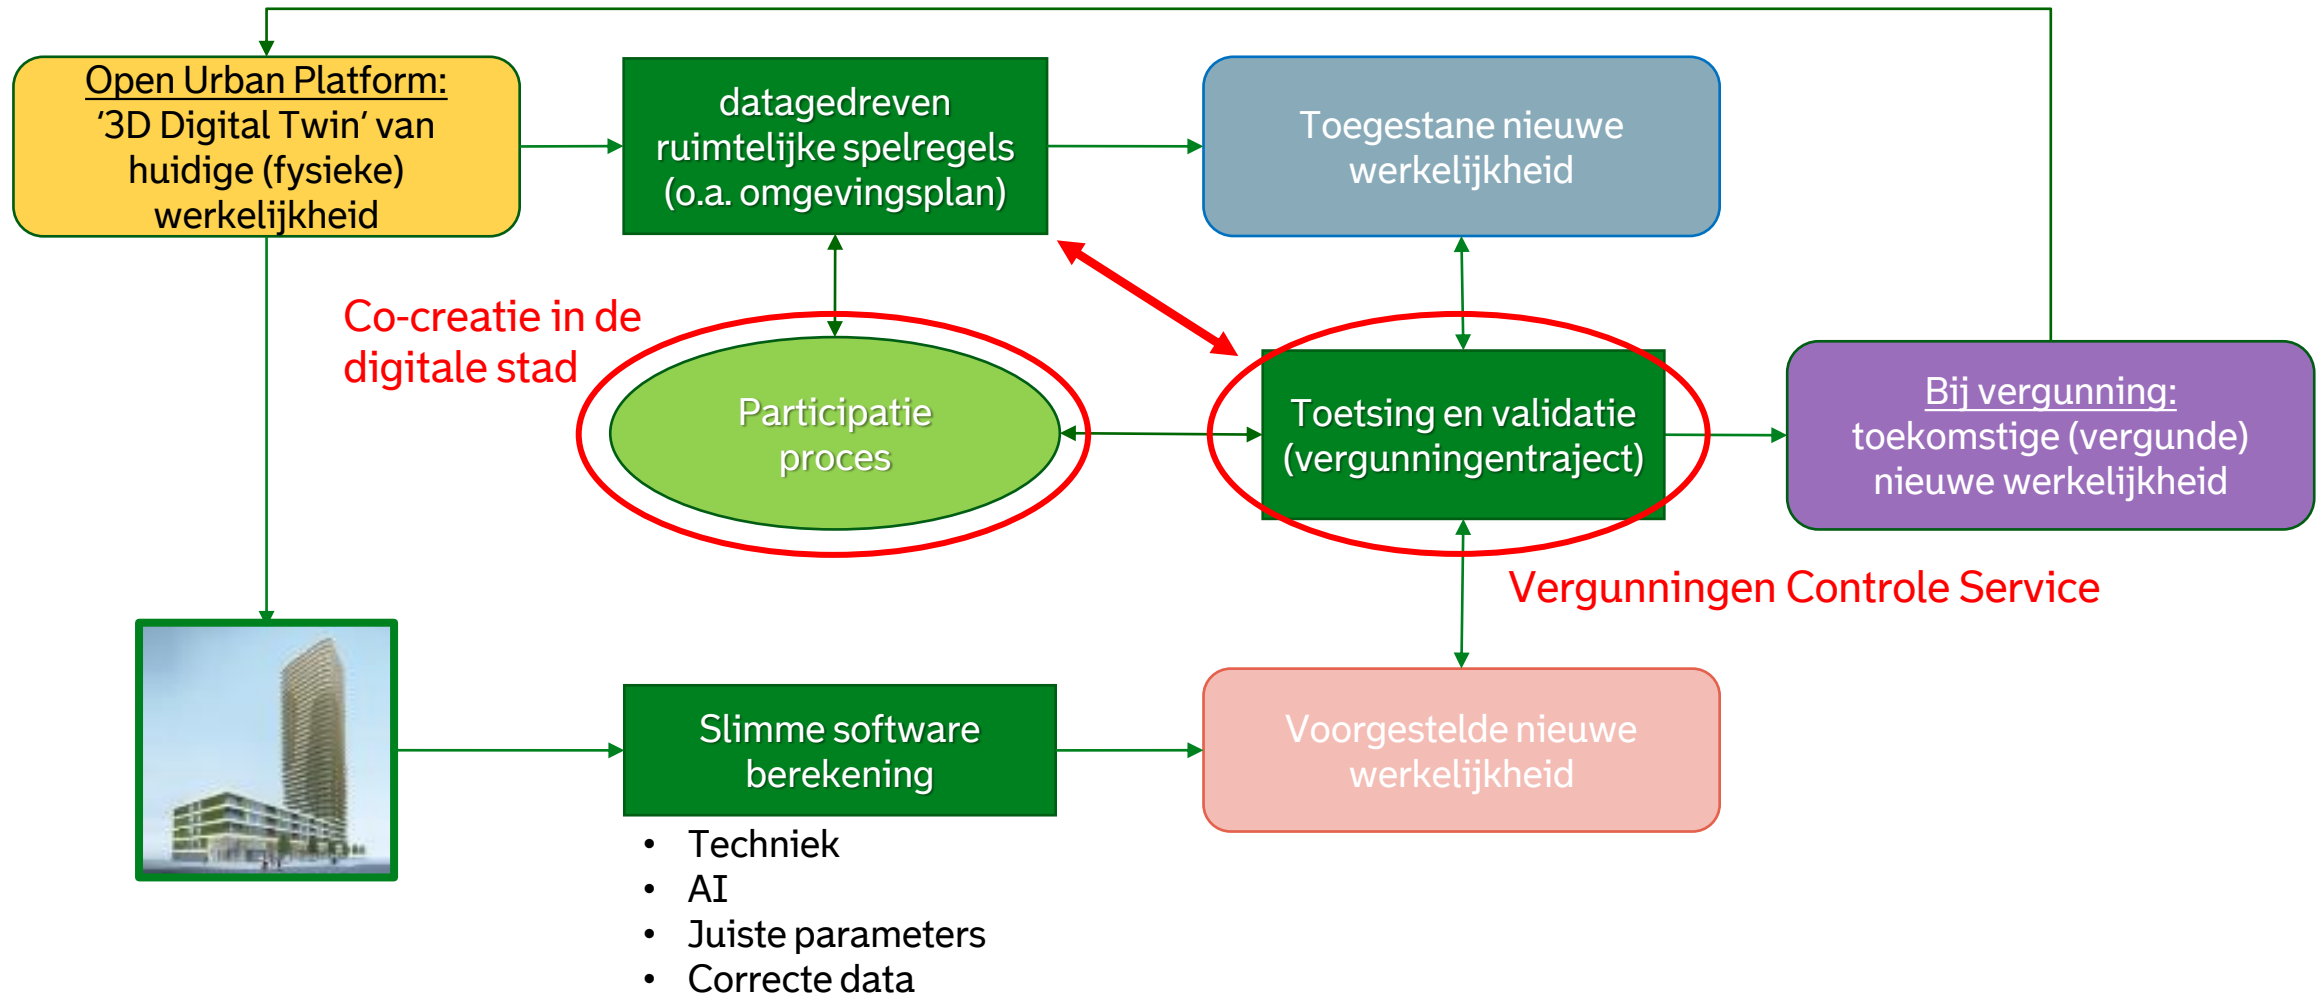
Open Urban Platform:
‘3D Digital Twin’ van huidige (fysieke) werkelijkheid

datagedreven ruimtelijke spelregels (o.a. omgevingsplan)

Toegestane nieuwe werkelijkheid

Co-creatie in de digitale stad

Participatie proces

Toetsing en validatie (vergunningentraject)

Bij vergunning:
toekomstige (vergunde) nieuwe werkelijkheid

Vergunningen Controle Service

Slimme software berekening

- Techniek
- AI
- Juiste parameters
- Correcte data

Voorgestelde nieuwe werkelijkheid